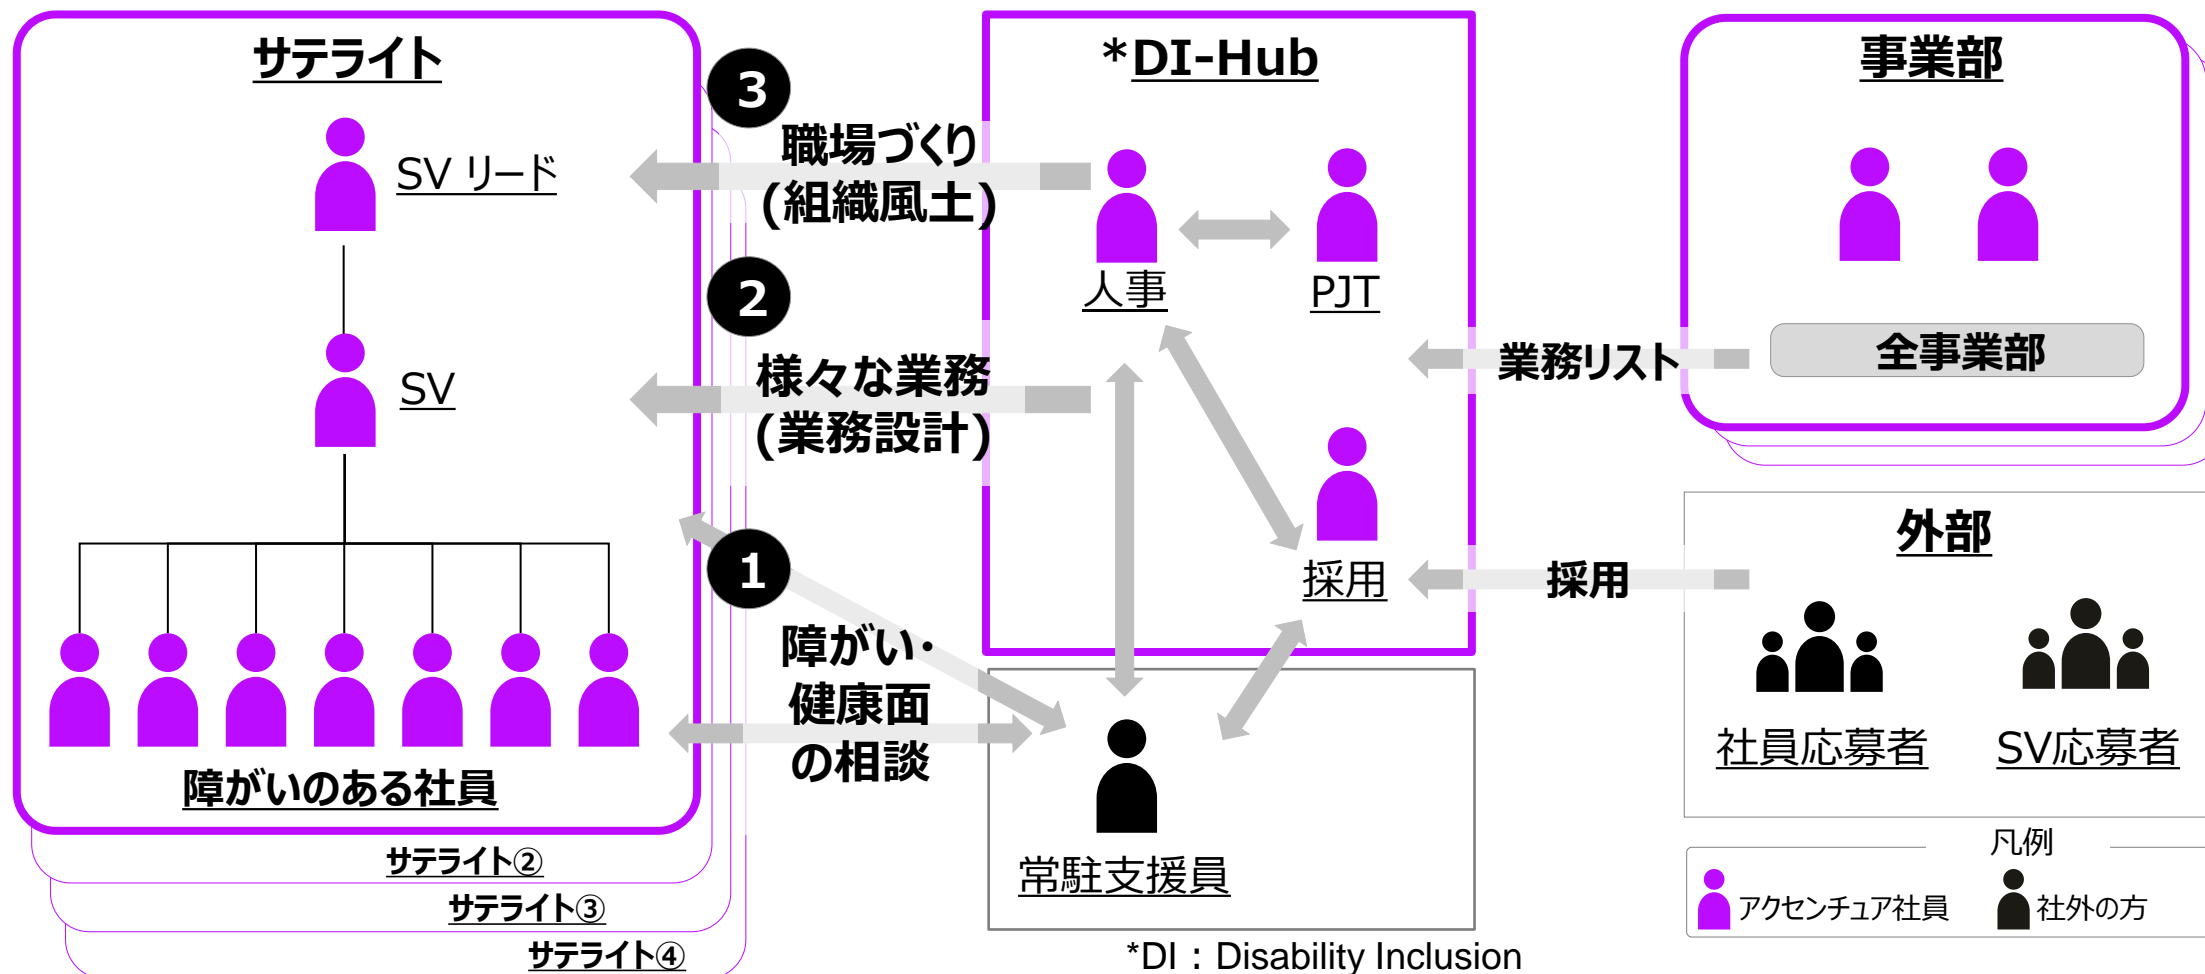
サテライト

SV リード

SV

障がいのある社員

サテライト②
サテライト③
サテライト④

3
職場づくり
(組織風土)

2
様々な業務
(業務設計)

1
障がい・
健康面
の相談

*DI-Hub

人事

PJT

採用

常駐支援員

*DI：Disability Inclusion

事業部

全事業部

業務リスト

外部

採用

社員応募者

SV応募者

凡例

アクセンチュア社員

社外の方